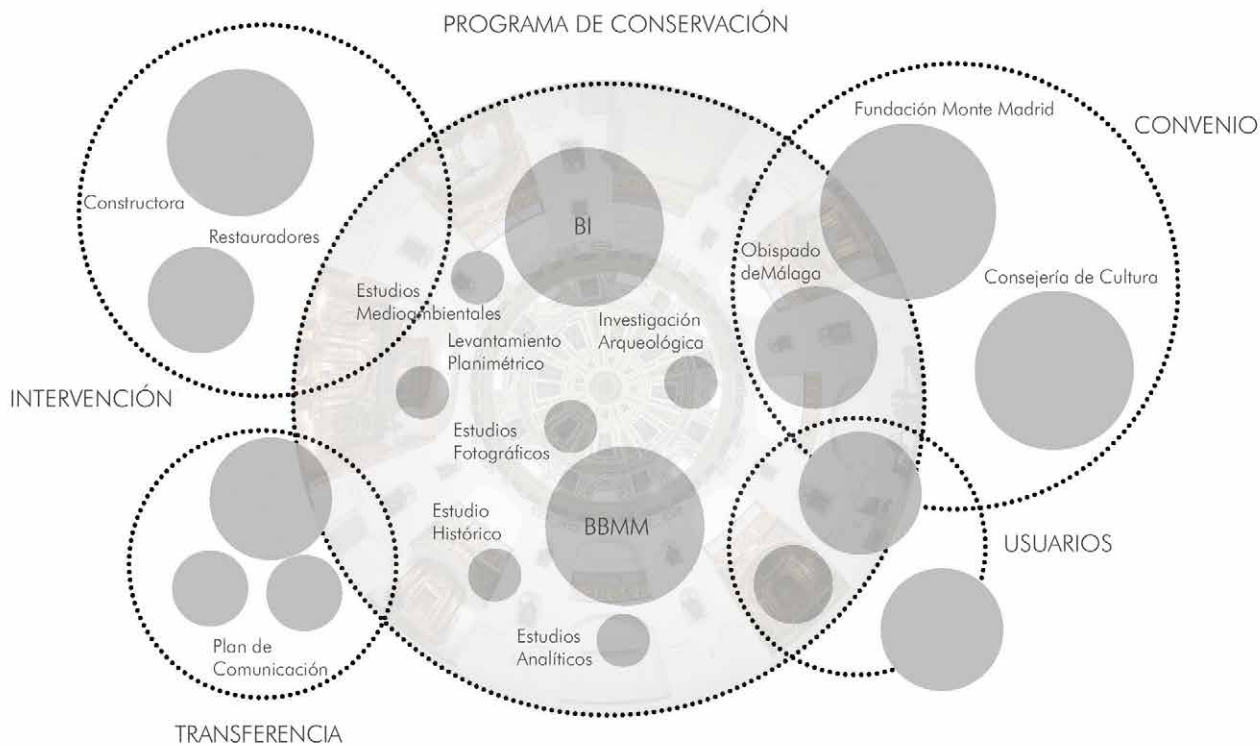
PROGRAMA DE CONSERVACIÓN

CONVENIO

Fundación Monte Madrid

Constructora

Restauradores

BI

Obispado deMálaga

Consejería de Cultura

Estudios Medioambientales

Levantamiento Planimétrico

Investigación Arqueológica

INTERVENCIÓN

Estudios Fotográficos

Estudio Histórico

BBMM

USUARIOS

Plan de Comunicación

Estudios Analíticos

TRANSFERENCIA